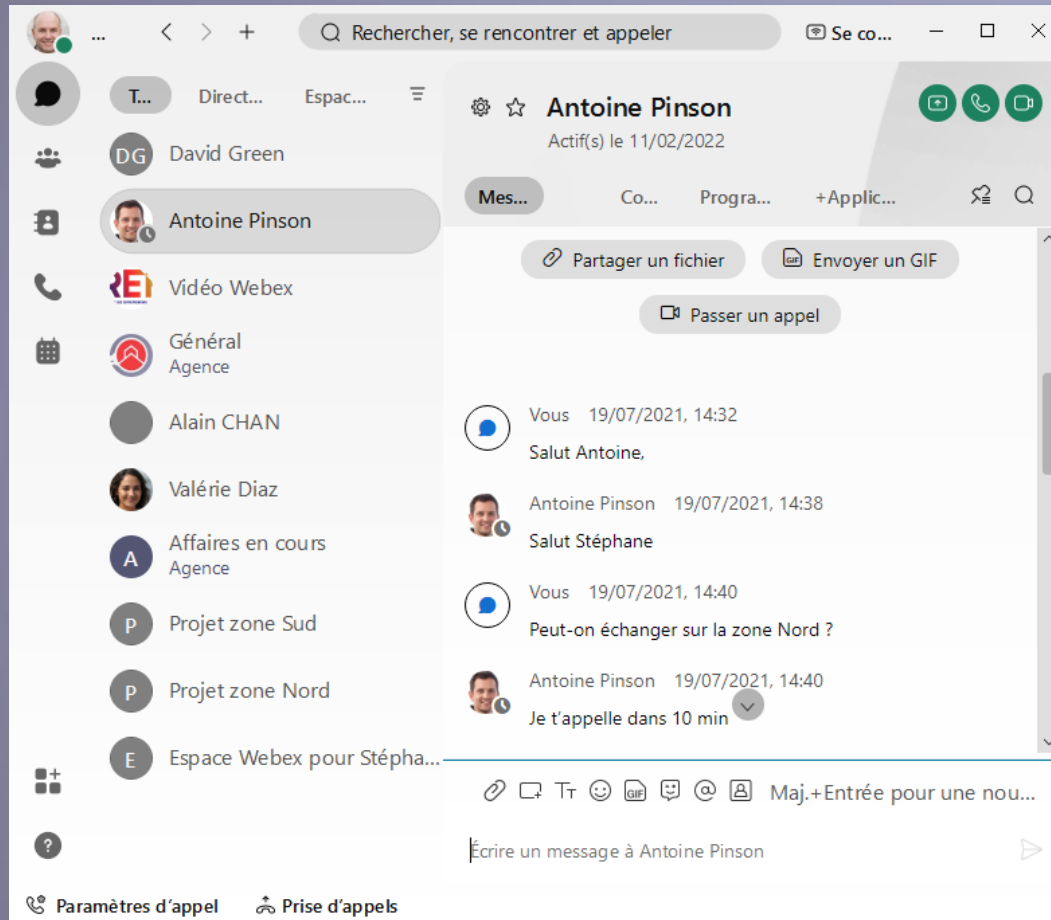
...

Rechercher, se rencontrer et appeler

Se co...

T...
Direct...
Espac...

DG David Green
Antoine Pinson
Vidéo Webex
Général
Agence
Alain CHAN
Valérie Diaz
A Affaires en cours
Agence
P Projet zone Sud
P Projet zone Nord
E Espace Webex pour Stépha...

Antoine Pinson
Actif(s) le 11/02/2022

Mes...
Co...
Progra...
+Applic...

Partager un fichier
Envoyer un GIF
Passer un appel

Vous 19/07/2021, 14:32
Salut Antoine,

Antoine Pinson 19/07/2021, 14:38
Salut Stéphane

Vous 19/07/2021, 14:40
Peut-on échanger sur la zone Nord ?

Antoine Pinson 19/07/2021, 14:40
Je t'appelle dans 10 min

Maj.+Entrée pour une nou...

Écrire un message à Antoine Pinson

Paramètres d'appel
Prise d'appels